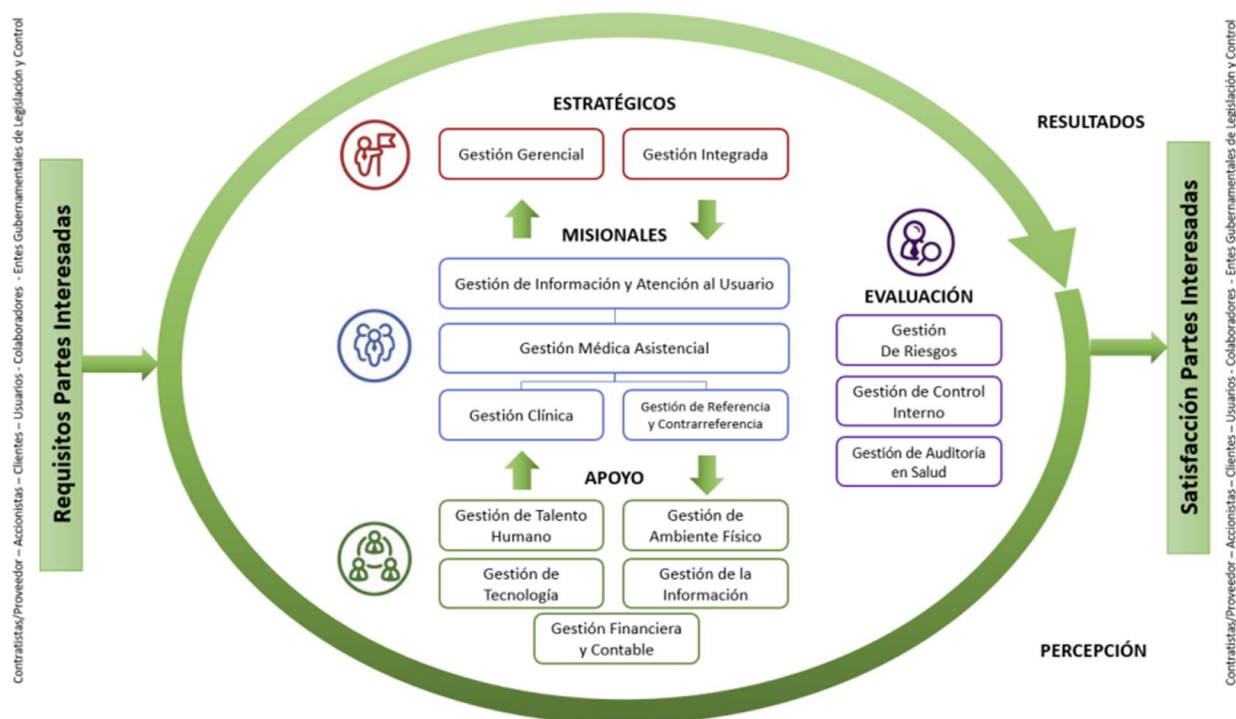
Contratistas/Proveedor – Accionistas – Clientes – Usuarios - Colaboradores - Entes Gubernamentales de Legislación y Control

Requisitos Partes Interesadas

ESTRATÉGICOS

Gestión Gerencial

Gestión Integrada

MISIONALES

Gestión de Información y Atención al Usuario

Gestión Médica Asistencial

Gestión Clínica

Gestión de Referencia y Contrarreferencia

APOYO

Gestión de Talento Humano

Gestión de Ambiente Físico

Gestión de Tecnología

Gestión de la Información

Gestión Financiera y Contable

RESULTADOS

EVALUACIÓN

Gestión De Riesgos

Gestión de Control Interno

Gestión de Auditoría en Salud

PERCEPCIÓN

Satisfacción Partes Interesadas

Contratistas/Proveedor – Accionistas – Clientes – Usuarios - Colaboradores - Entes Gubernamentales de Legislación y Control